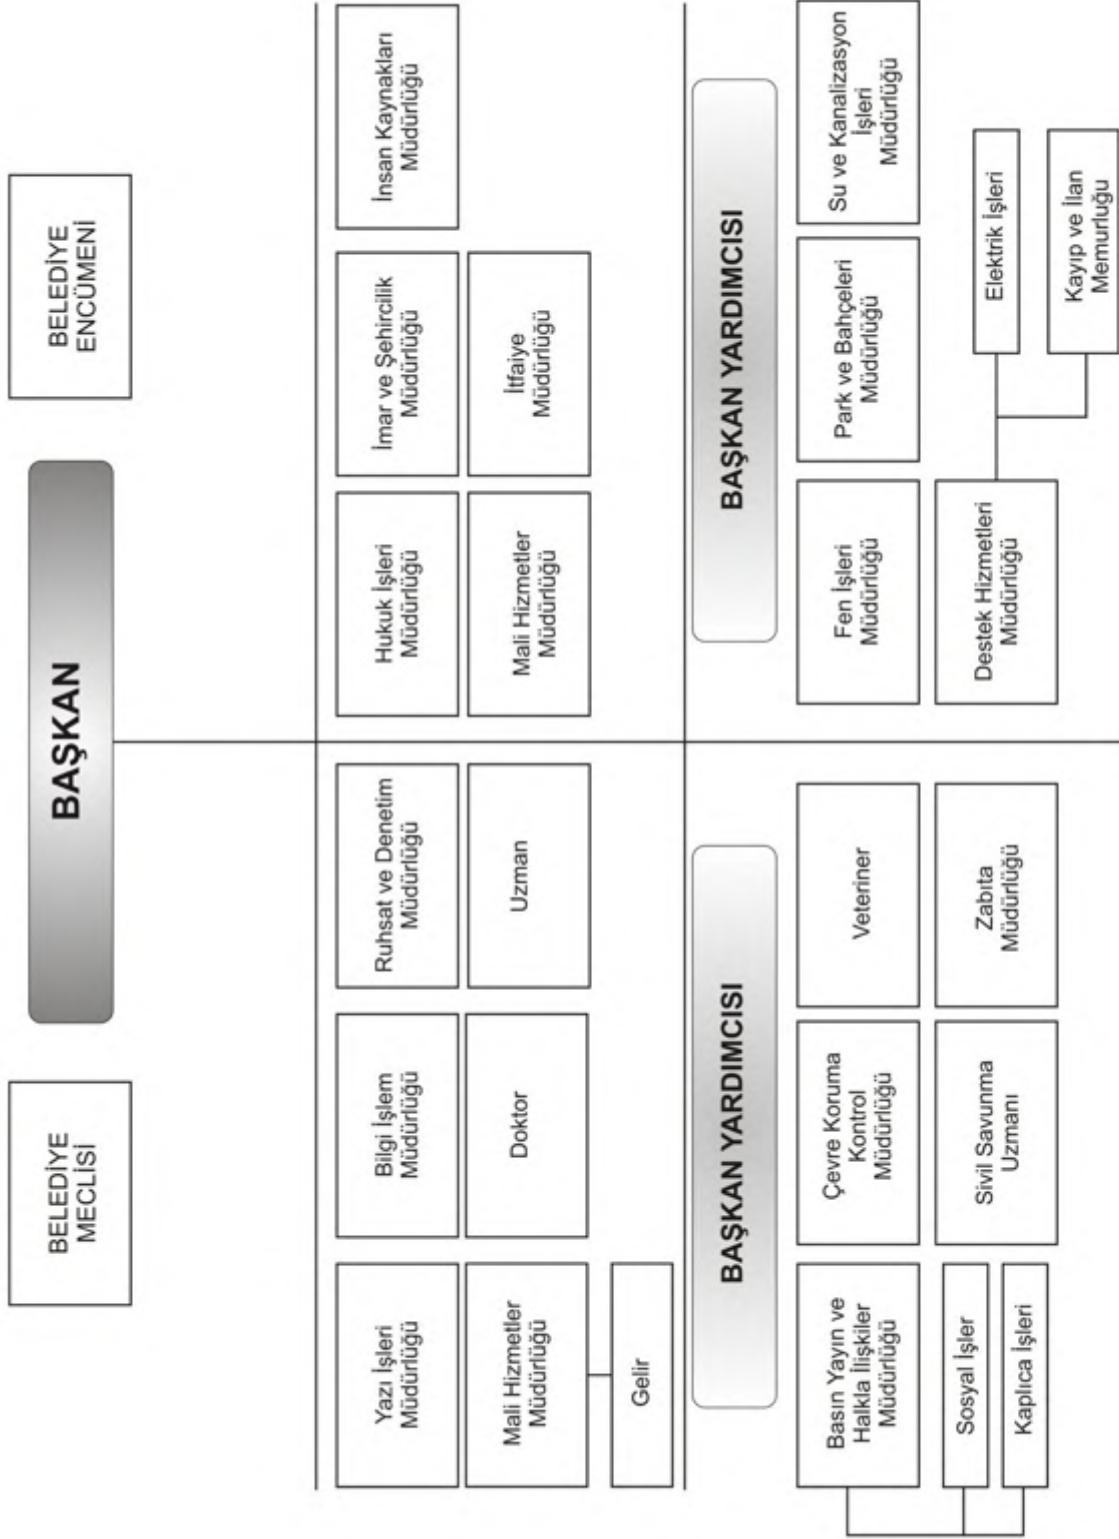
BELEDİYE MECLİSİ

BAŞKAN

BELEDİYE ENCÜMENİ

Yazı İşleri Müdürlüğü

Mali Hizmetler Müdürlüğü

Gelir

Bilgi İşlem Müdürlüğü

Doktor

Ruhsat ve Denetim Müdürlüğü

Uzman

Hukuk İşleri Müdürlüğü

Mali Hizmetler Müdürlüğü

İmar ve Şehircilik Müdürlüğü

İtfaiye Müdürlüğü

İnsan Kaynakları Müdürlüğü

BAŞKAN YARDIMCISI

Basın Yayın ve Halkla İlişkiler Müdürlüğü

Sosyal İşler

Kaplıca İşleri

Çevre Koruma Kontrol Müdürlüğü

Sivil Savunma Uzmanı

Veteriner

Zabıta Müdürlüğü

BAŞKAN YARDIMCISI

Fen İşleri Müdürlüğü

Destek Hizmetleri Müdürlüğü

Park ve Bahçeleri Müdürlüğü

Elektrik İşleri

Kayıp ve İlan Memurluğu

Su ve Kanalizasyon İşleri Müdürlüğü